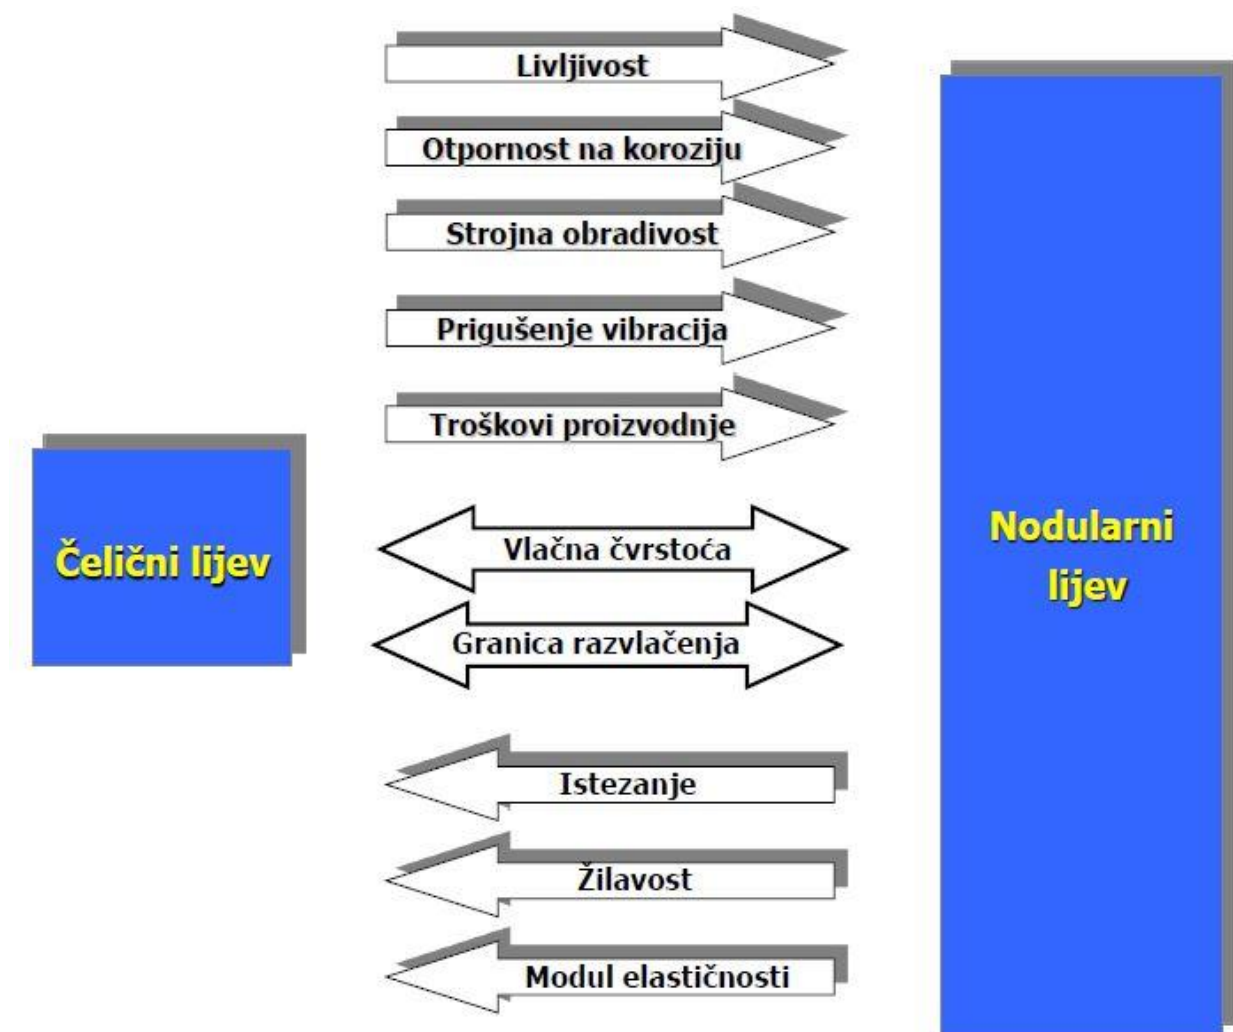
Čelični lijev

Livljivost

Otpornost na koroziju

Strojna obradivost

Prigušenje vibracija

Troškovi proizvodnje

Vlačna čvrstoća

Granica razvlačenja

Istezanje

Žilavost

Modul elastičnosti

Nodularni lijev